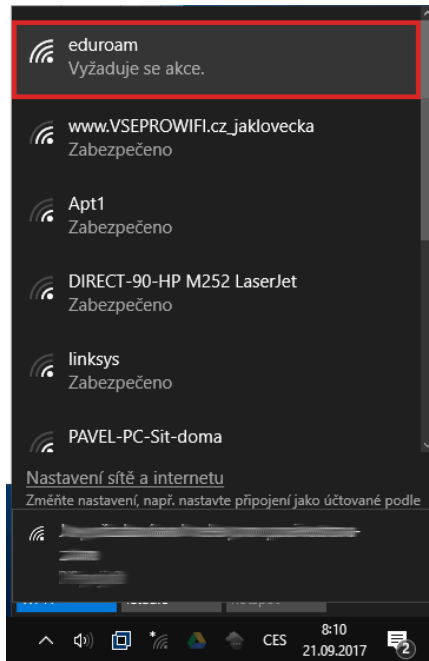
eduroam
Vyžaduje se akce.

www.VSEPROWIFI.cz_jaklovecka
Zabezpečeno

Apt1
Zabezpečeno

DIRECT-90-HP M252 LaserJet
Zabezpečeno

linksys
Zabezpečeno

PAVEL-PC-Sit-doma

Nastavení sítě a internetu
Změňte nastavení, např. nastavte připojení jako účtované podle

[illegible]

CES 8:10 21.09.2017 2